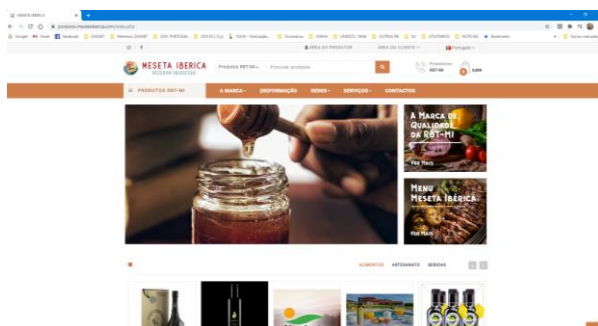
MESETA IBÉRICA

Produtos RBT-MI

Procurar produtos

PRODUTOS RBT-MI

A MARCA

(IN)FORMAÇÃO

REDES

SERVIÇOS

CONTACTOS

A MARCA DE QUALIDADE DA RBT-MI

Ver Mais

MENU MESETA IBÉRICA

Ver Mais

ALIMENTOS

ARTESANATO

BEBIDAS